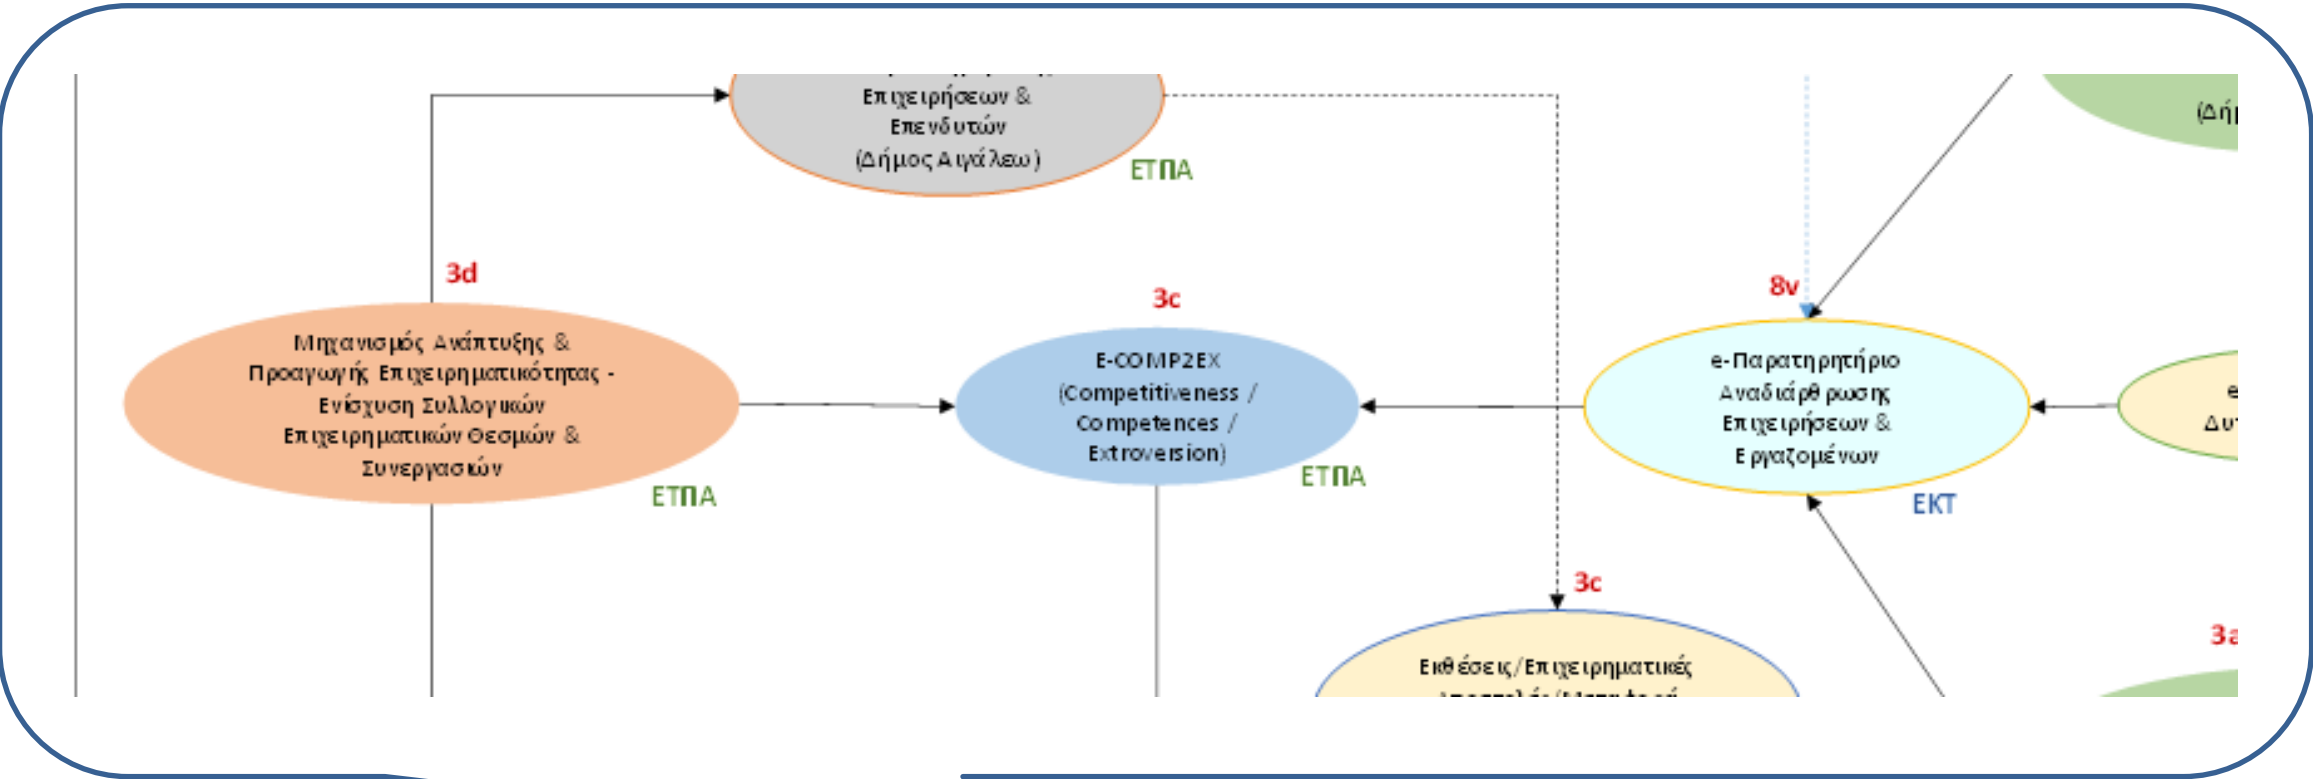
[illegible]
Επιχειρήσεων &
Επενδυτών
(Δήμος Αιγάλεω)
ΕΤΠΑ

(Δή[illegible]

3d

3c

8v

Μηχανισμός Ανάπτυξης &
Προαγωγής Επιχειρηματικότητας -
Ενίσχυση Συλλογικών
Επιχειρηματικών Θεσμών &
Συνεργασιών
ΕΤΠΑ

E-COMP2EX
(Competitiveness /
Competences /
Extroversion)
ΕΤΠΑ

e-Παρατηρητήριο
Αναδιάρθρωσης
Επιχειρήσεων &
Εργαζομένων
ΕΚΤ

e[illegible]
Δυ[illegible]

3c

3a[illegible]

Εκθέσεις/Επιχειρηματικές
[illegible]